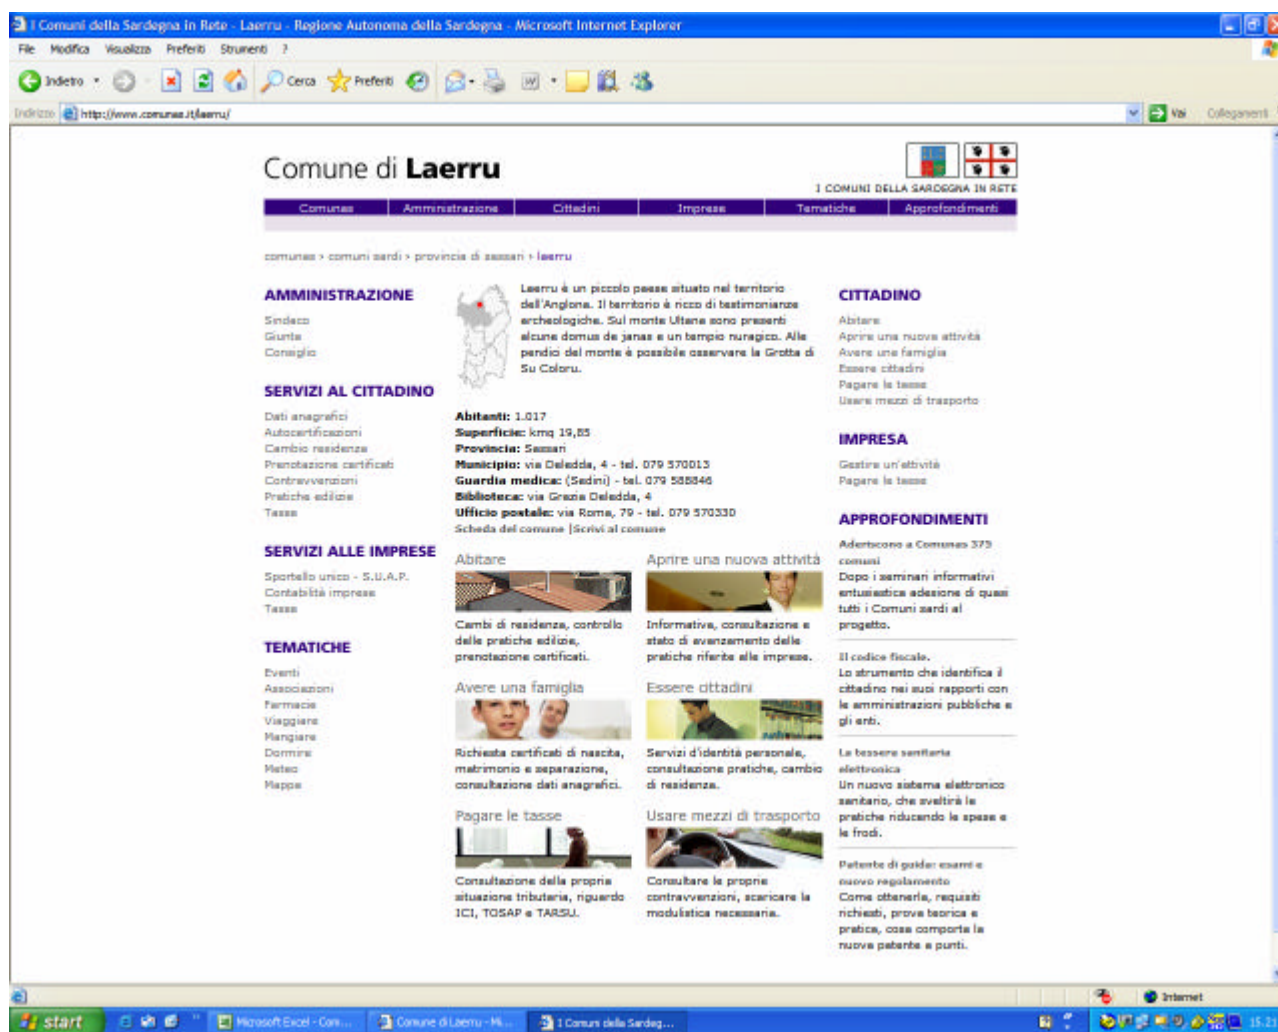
I Comuni della Sardegna in Rete - Laerru - Regione Autonoma della Sardegna - Microsoft Internet Explorer

File Modifica Visualizza Preferiti Strumenti ?

Indietro Cerca Preferiti

Indirizzo http://www.comunas.it/laerru/ Vai Collegamenti

Comune di Laerru

I COMUNI DELLA SARDEGNA IN RETE

Comunas Amministrazione Cittadini Imprese Tematiche Approfondimenti

comunas › comuni sardi › provincia di sassari › laerru

AMMINISTRAZIONE

Sindaco
Giunta
Consiglio

SERVIZI AL CITTADINO

Dati anagrafici
Autocertificazioni
Cambio residenza
Prenotazione certificati
Contravvenzioni
Pratiche edilizie
Tasse

SERVIZI ALLE IMPRESE

Sportello unico - S.U.A.P.
Contabilità imprese
Tasse

TEMATICHE

Eventi
Associazioni
Farmacie
Viaggiare
Mangiare
Dormire
Meteo
Mappe

Laerru è un piccolo paese situato nel territorio dell'Anglona. Il territorio è ricco di testimonianze archeologiche. Sul monte Ultana sono presenti alcune domus de janas e un tempio nuragico. Alle pendici del monte è possibile osservare la Grotta di Su Coloru.

Abitanti: 1.017
Superficie: kmq 19,85
Provincia: Sassari
Municipio: via Deledda, 4 - tel. 079 570013
Guardia medica: (Sedini) - tel. 079 588846
Biblioteca: via Grazia Deledda, 4
Ufficio postale: via Roma, 79 - tel. 079 570330
Scheda del comune | Scrivi al comune

Abitare

Cambi di residenza, controllo delle pratiche edilizie, prenotazione certificati.

Aprire una nuova attività

Informativa, consultazione e stato di avanzamento delle pratiche riferite alle imprese.

Avere una famiglia

Richiesta certificati di nascita, matrimonio e separazione, consultazione dati anagrafici.

Essere cittadini

Servizi d'identità personale, consultazione pratiche, cambio di residenza.

Pagare le tasse

Consultazione della propria situazione tributaria, riguardo ICI, TOSAP e TARSU.

Usare mezzi di trasporto

Consultare le proprie contravvenzioni, scaricare la modulistica necessaria.

CITTADINO

Abitare
Aprire una nuova attività
Avere una famiglia
Essere cittadini
Pagare le tasse
Usare mezzi di trasporto

IMPRESA

Gestire un'attività
Pagare le tasse

APPROFONDIMENTI

Aderiscono a Comunas 375 comuni
Dopo i seminari informativi entusiastica adesione di quasi tutti i Comuni sardi al progetto.

Il codice fiscale.
Lo strumento che identifica il cittadino nei suoi rapporti con le amministrazioni pubbliche e gli enti.

La tessera sanitaria elettronica
Un nuovo sistema elettronico sanitario, che snellirà le pratiche riducendo le spese e le frodi.

Patente di guida: esami e nuovo regolamento
Come ottenerla, requisiti richiesti, prova teorica e pratica, cosa comporta la nuova patente a punti.

Internet

start Microsoft Excel - Com... Comune di Laerru - Mi... I Comuni della Sardeg... 15.21